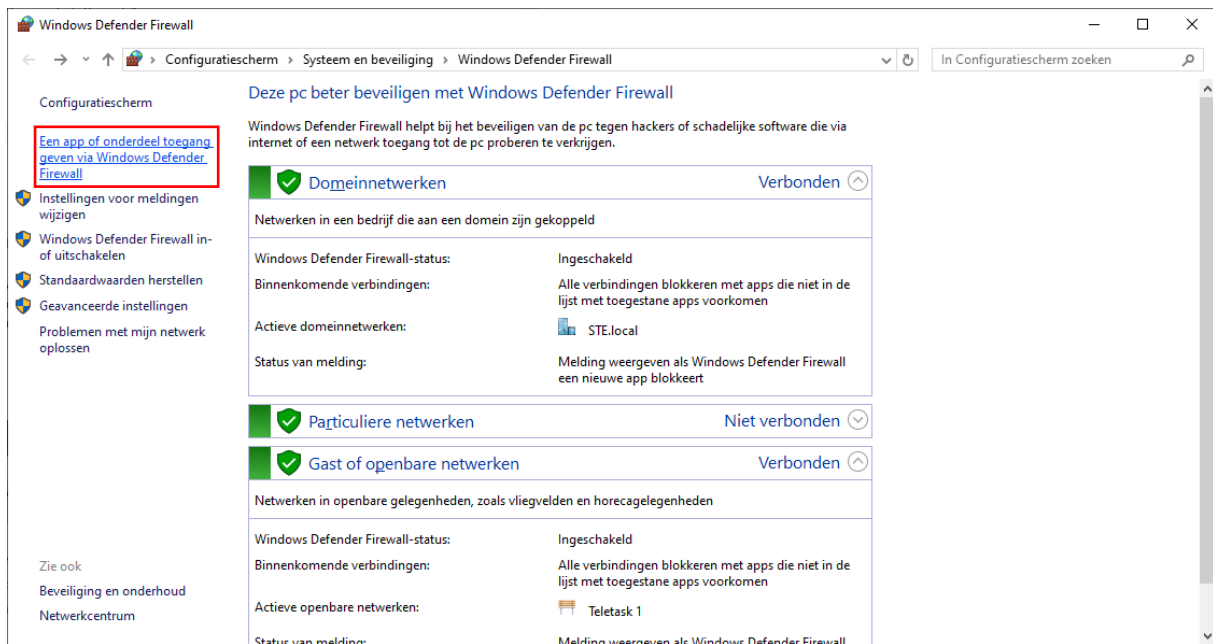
Windows Defender Firewall

Configuratiescherm › Systeem en beveiliging › Windows Defender Firewall

In Configuratiescherm zoeken

Configuratiescherm

Een app of onderdeel toegang geven via Windows Defender Firewall

Instellingen voor meldingen wijzigen

Windows Defender Firewall in- of uitschakelen

Standaardwaarden herstellen

Geavanceerde instellingen

Problemen met mijn netwerk oplossen

Zie ook

Beveiliging en onderhoud

Netwerkcentrum

Deze pc beter beveiligen met Windows Defender Firewall

Windows Defender Firewall helpt bij het beveiligen van de pc tegen hackers of schadelijke software die via internet of een netwerk toegang tot de pc proberen te verkrijgen.

Domeinnetwerken Verbonden

Netwerken in een bedrijf die aan een domein zijn gekoppeld

| | |
|---|---|
| Windows Defender Firewall-status: | Ingeschakeld |
| Binnenkomende verbindingen: | Alle verbindingen blokkeren met apps die niet in de lijst met toegestane apps voorkomen |
| Actieve domeinnetwerken: | STE.local |
| Status van melding: | Melding weergeven als Windows Defender Firewall een nieuwe app blokkeert |

Particuliere netwerken Niet verbonden

Gast of openbare netwerken Verbonden

Netwerken in openbare gelegenheden, zoals vliegvelden en horecagelegenheden

| | |
|---|---|
| Windows Defender Firewall-status: | Ingeschakeld |
| Binnenkomende verbindingen: | Alle verbindingen blokkeren met apps die niet in de lijst met toegestane apps voorkomen |
| Actieve openbare netwerken: | Teletask 1 |
| Status van melding: | Melding weergeven als Windows Defender Firewall |